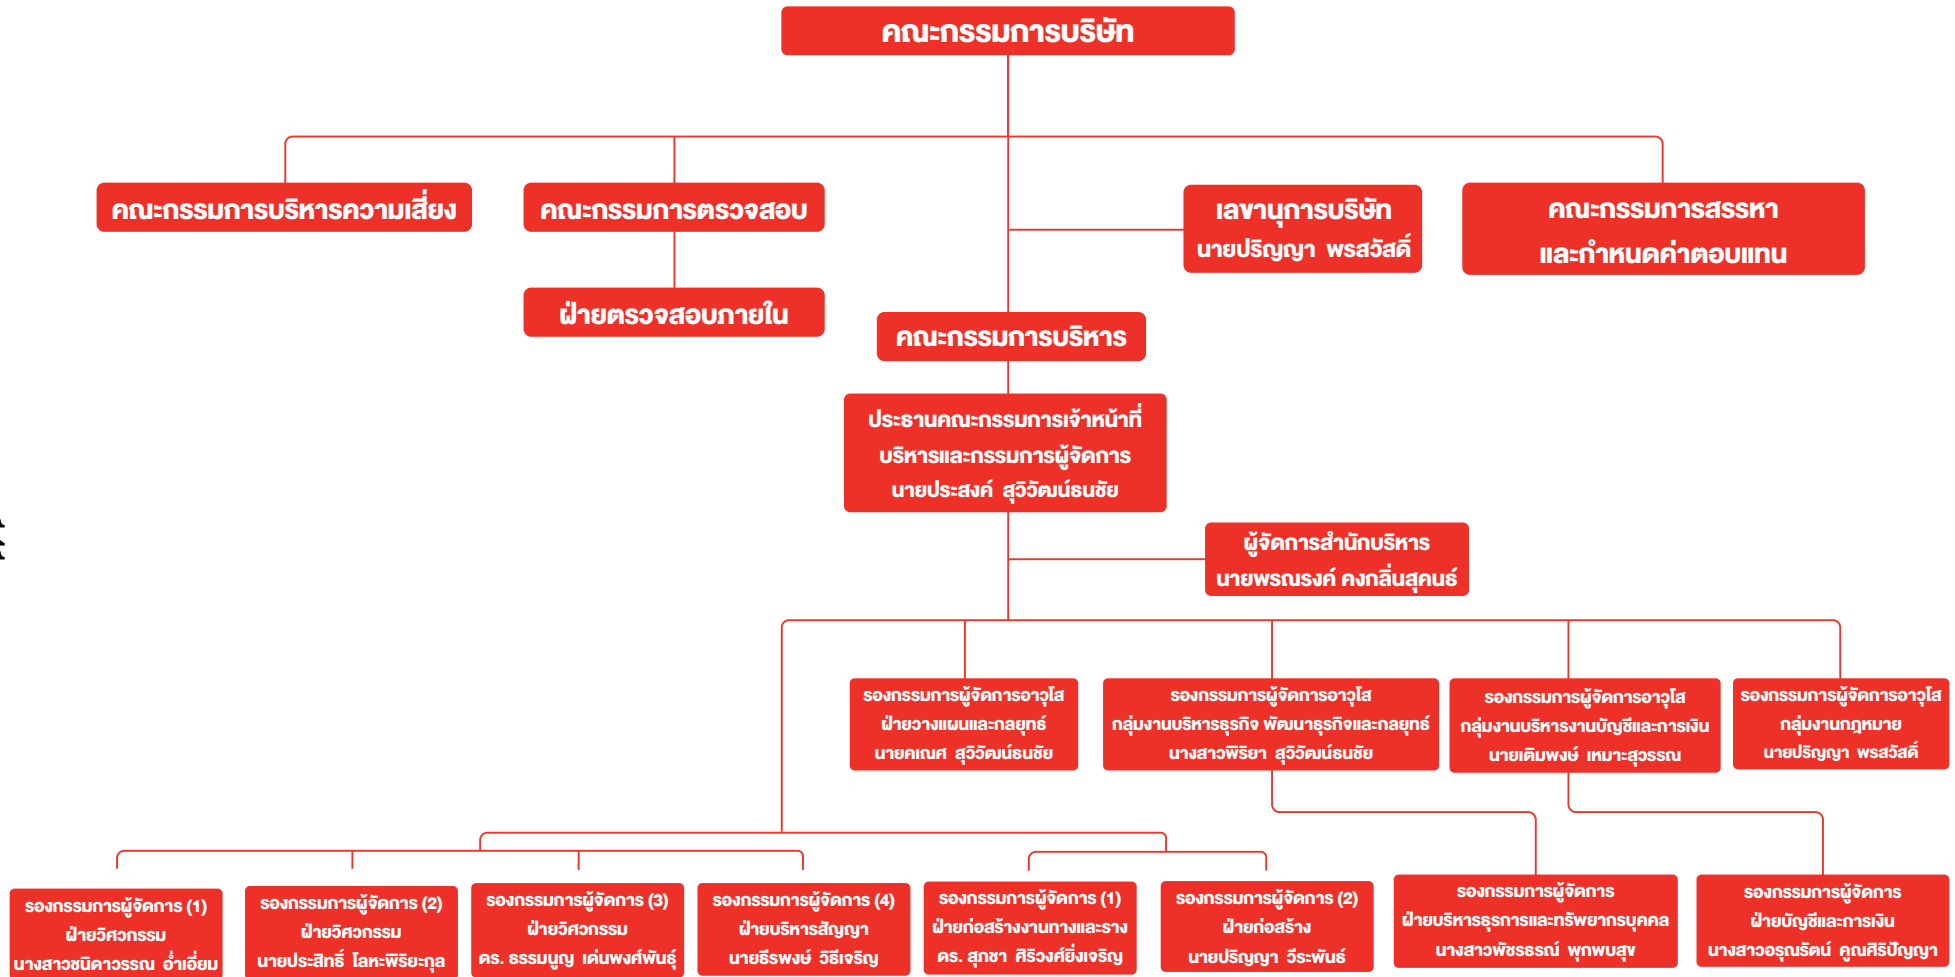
คณะกรรมการบริษัท

คณะกรรมการบริหารความเสี่ยง

คณะกรรมการตรวจสอบ

ฝ่ายตรวจสอบภายใน

เลขานุการบริษัท
นายปริญญา พรสวัสดิ์

คณะกรรมการสรรหา
และกำหนดค่าตอบแทน

คณะกรรมการบริหาร

ประธานคณะกรรมการเจ้าหน้าที่
บริหารและกรรมการผู้จัดการ
นายประสงค์ สุวิวัฒน์ธนชัย

ผู้จัดการสำนักบริหาร
นายพรณรงค์ คงกลิ่นสุคนธ์

รองกรรมการผู้จัดการอาวุโส
ฝ่ายวางแผนและกลยุทธ์
นายคณิศ สุวิวัฒน์ธนชัย

รองกรรมการผู้จัดการอาวุโส
กลุ่มงานบริหารธุรกิจ พัฒนาธุรกิจและกลยุทธ์
นางสาวพิริยา สุวิวัฒน์ธนชัย

รองกรรมการผู้จัดการอาวุโส
กลุ่มงานบริหารงานบัญชีและการเงิน
นายเติมพงษ์ เหมาะสุวรรณ

รองกรรมการผู้จัดการอาวุโส
กลุ่มงานกฎหมาย
นายปริญญา พรสวัสดิ์

รองกรรมการผู้จัดการ (1)
ฝ่ายวิศวกรรม
นางสาวชนิดาวรรณ อ่ำเอี่ยม

รองกรรมการผู้จัดการ (2)
ฝ่ายวิศวกรรม
นายประสิทธิ์ โลหะพิริยะกุล

รองกรรมการผู้จัดการ (3)
ฝ่ายวิศวกรรม
ดร. ธรรมนูญ เด่นพงศ์พันธุ์

รองกรรมการผู้จัดการ (4)
ฝ่ายบริหารสัญญา
นายธีรพงษ์ วิธีเจริญ

รองกรรมการผู้จัดการ (1)
ฝ่ายก่อสร้างงานทางและราง
ดร. สุกชา ศิริวงศ์ยิ่งเจริญ

รองกรรมการผู้จัดการ (2)
ฝ่ายก่อสร้าง
นายปริญญา วีระพันธ์

รองกรรมการผู้จัดการ
ฝ่ายบริหารธุรการและทรัพยากรบุคคล
นางสาวพัชธรณ์ พุกพบสุข

รองกรรมการผู้จัดการ
ฝ่ายบัญชีและการเงิน
นางสาวอรุณรัตน์ คุณศิริปัญญา